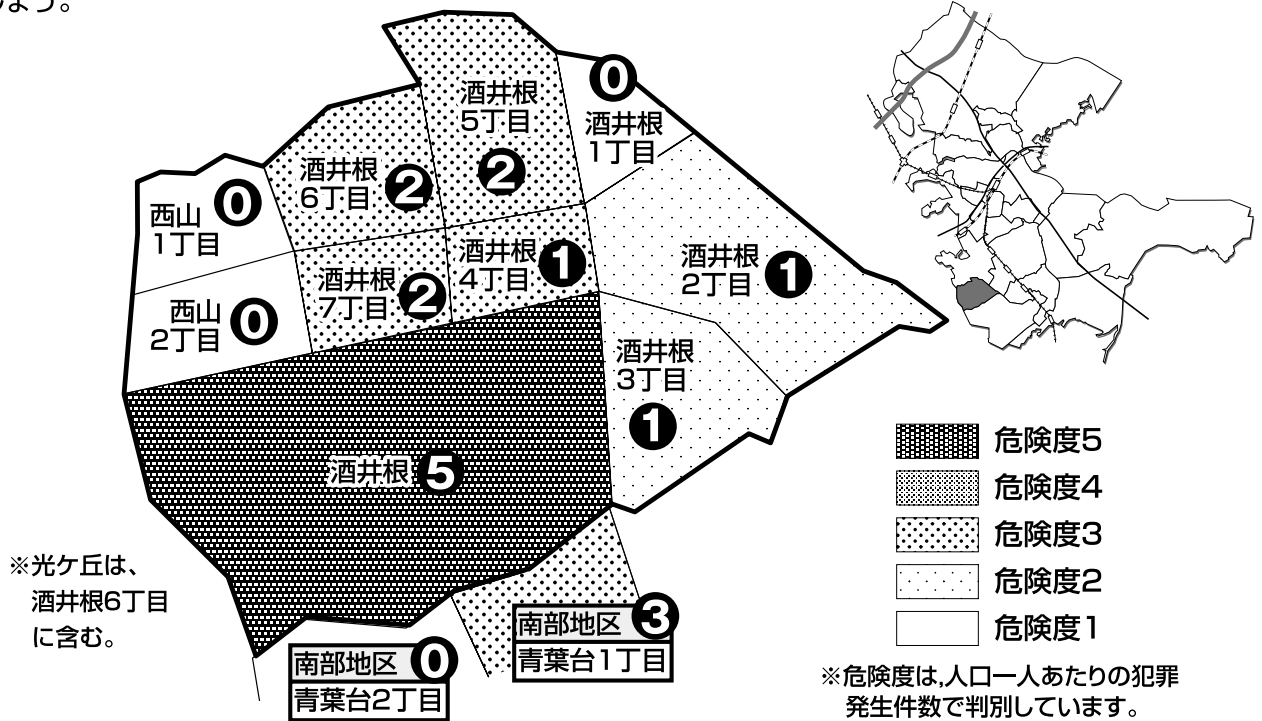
なう。

酒井根5丁目 2
酒井根1丁目 0
酒井根6丁目 2
西山1丁目 0
酒井根4丁目 1
酒井根2丁目 1
酒井根7丁目 2
西山2丁目 0
酒井根3丁目 1
酒井根 5

危険度5
危険度4
危険度3
危険度2
危険度1

※光ケ丘は、酒井根6丁目に含む。

南部地区 3
青葉台1丁目
南部地区 0
青葉台2丁目

※危険度は,人口一人あたりの犯罪発生件数で判別しています。